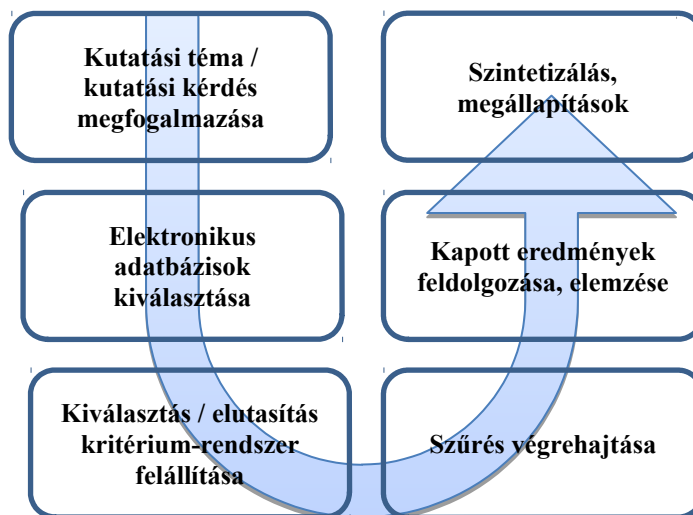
Kutatási téma / kutatási kérdés megfogalmazása

Elektronikus adatbázisok kiválasztása

Kiválasztás / elutasítás kritérium-rendszer felállítása

Szűrés végrehajtása

Kapott eredmények feldolgozása, elemzése

Szintetizálás, megállapítások